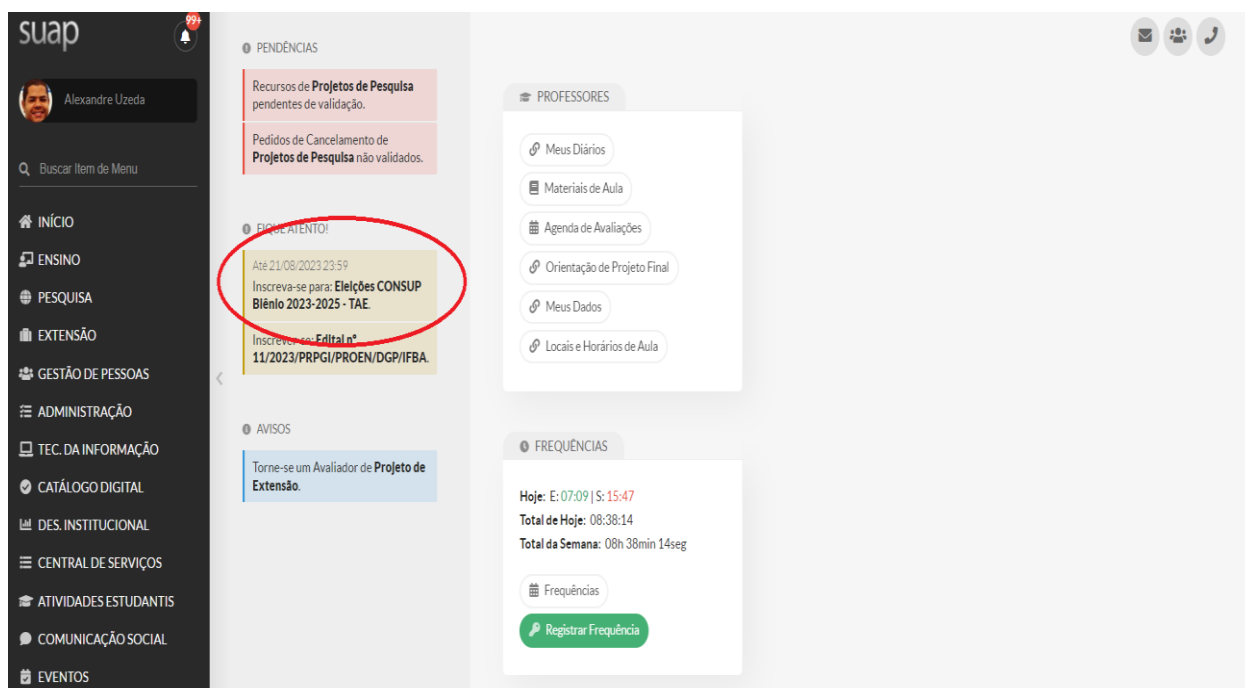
suap

99+

Alexandre Uzeda

Buscar Item de Menu

INÍCIO
ENSINO
PESQUISA
EXTENSÃO
GESTÃO DE PESSOAS
ADMINISTRAÇÃO
TEC. DA INFORMAÇÃO
CATÁLOGO DIGITAL
DES. INSTITUCIONAL
CENTRAL DE SERVIÇOS
ATIVIDADES ESTUDANTIS
COMUNICAÇÃO SOCIAL
EVENTOS

PENDÊNCIAS

Recursos de **Projetos de Pesquisa** pendentes de validação.

Pedidos de Cancelamento de **Projetos de Pesquisa** não validados.

FIQUE ATENTO!

Até 21/08/2023 23:59
Inscreva-se para: **Eleições CONSUP Biênio 2023-2025 - TAE**.

Inscreva-se: **Edital nº 11/2023/PRPGI/PROEN/DGP/IFBA**.

AVISOS

Torne-se um Avaliador de **Projeto de Extensão**.

PROFESSORES

Meus Diários
Materiais de Aula
Agenda de Avaliações
Orientação de Projeto Final
Meus Dados
Locais e Horários de Aula

FREQUÊNCIAS

**Hoje:** E: 07:09 | S: 15:47
**Total de Hoje:** 08:38:14
**Total da Semana:** 08h 38min 14seg

Frequências
Registrar Frequência